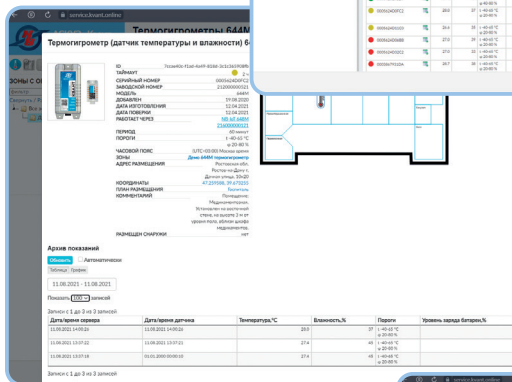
service.kvant.online

Термогигрометры 644М

Термогигрометр (датчик температуры и влажности) 6

ЗОНЫ С
Сенсоры /

| ID | 7cca460c-f1ad-4a49-818d-3c1b36908fb |
|---|---|
| ТАЙМАУТ | 2 |
| СЕРИЙНЫЙ НОМЕР | 000042404FC2 |
| ЗАВОДСКОЙ НОМЕР | 212000000521 |
| МОДЕЛЬ | 644М |
| ДОБАВЛЕН | 19.08.2020 |
| ДАТА ИЗГОТОВЛЕНИЯ | 12.04.2021 |
| ДАТА ПОВЕРКИ | 12.04.2021 |
| РАБОТАЕТ ЧЕРЕЗ | 105 КГ 64ВМ 216000000521 |
| ПЕРИОД | 30 минут |
| ПОРОГИ | t -40 65 °C φ 20 80 % |
| ЧАСОВОЙ ПОЯС | (UTC+03:00) Москва время |
| ЗОНЫ | Демо 644М термогигрометр |
| АДРЕС РАЗМЕЩЕНИЯ | Ростовская обл. Ростов-на-Дону г. Днепровский пер., 10к20 |
| КООРДИНАТЫ | 47.237058, 39.675235 |
| ПЛАН РАЗМЕЩЕНИЯ | Посмотреть |
| КОММЕНТАРИИ | Помещение. Медикаментозное. Установлен на восточной стене, на высоте 2 м от уровня пола, вблизи шкафа с медикаментами. |
| РАЗМЕЩЕН СНАРУЖИ | нет |

Архив показаний

Обновить  Автоматически

Таблица  График

11.08.2021 - 11.08.2021

Показать 100 записей

Записи с 1 до 3 из 3 записей

| Дата/время сервера | Дата/время датчика | Температура,°C | Влажность,% | Пороги | Уровень заряда батареи,% |
|---|---|---|---|---|---|
| 11.08.2021 14:05:26 | 11.08.2021 14:05:26 | 28.0 | 37 | t -40 65 °C φ 20 80 % | |
| 11.08.2021 13:37:22 | 11.08.2021 13:37:22 | 27.4 | 45 | t -40 65 °C φ 20 80 % | |
| 11.08.2021 13:37:18 | 01.01.2000 00:00:10 | 27.4 | 45 | t -40 65 °C φ 20 80 % | |

Записи с 1 до 3 из 3 записей

| | | | | |
|---|---|---|---|---|
| 000042404FC2 | 28.0 | 37 | t -40 65 °C φ 20 80 % | |
| 000042401022 | 26.6 | 35 | t -40 65 °C φ 20 80 % | |
| 00004240A48B | 27.0 | 35 | t -40 65 °C φ 20 80 % | |
| 000042400DC2 | 27.0 | 35 | t -40 65 °C φ 20 80 % | |
| 00004240520A | 26.7 | 35 | t -40 65 °C φ 20 80 % | |

service.kvant.online